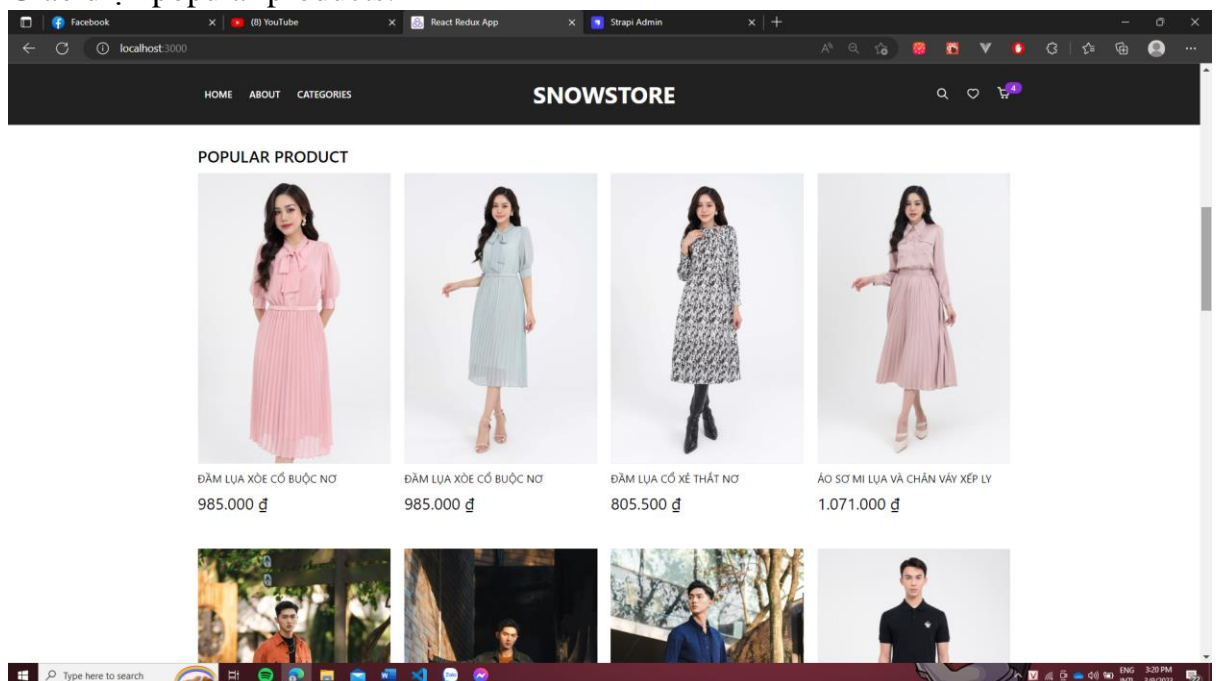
Facebook
(8) YouTube
React Redux App
Strapi Admin
localhost:3000

HOME ABOUT CATEGORIES
SNOWSTORE
4

POPULAR PRODUCT

ĐẦM LỤA XÒE CỔ BUỘC NƠ
985.000 ₫

ĐẦM LỤA XÒE CỔ BUỘC NƠ
985.000 ₫

ĐẦM LỤA CỔ XẺ THẮT NƠ
805.500 ₫

ÁO SƠ MI LỤA VÀ CHÂN VÁY XẾP LY
1.071.000 ₫

Type here to search
ENG 3:20 PM